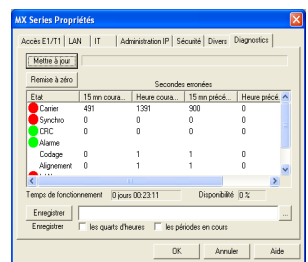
MX Series Propriétés

Accès E1/T1 | LAN | IT | Administration IP | Sécurité | Divers | Diagnostics

Mettre à jour

Remise à zéro

Secondes erronées

| Etat | 15 mn coura... | Heure coura... | 15 mn préc... | Heure préc... |
|---|---|---|---|---|
| Carrier | 491 | 1391 | 900 | 0 |
| Synchro | 0 | 0 | 0 | 0 |
| CRC | 0 | 0 | 0 | 0 |
| Alarme | | | | |
| Codage | 0 | 1 | 1 | 0 |
| Alignement | 0 | 1 | 1 | 0 |

Temps de fonctionnement 0 jours 00:23:11 Disponibilité 0 %

Enregistrer ...

Enregistrer les quarts d'heures les périodes en cours

OK Annuler Aide